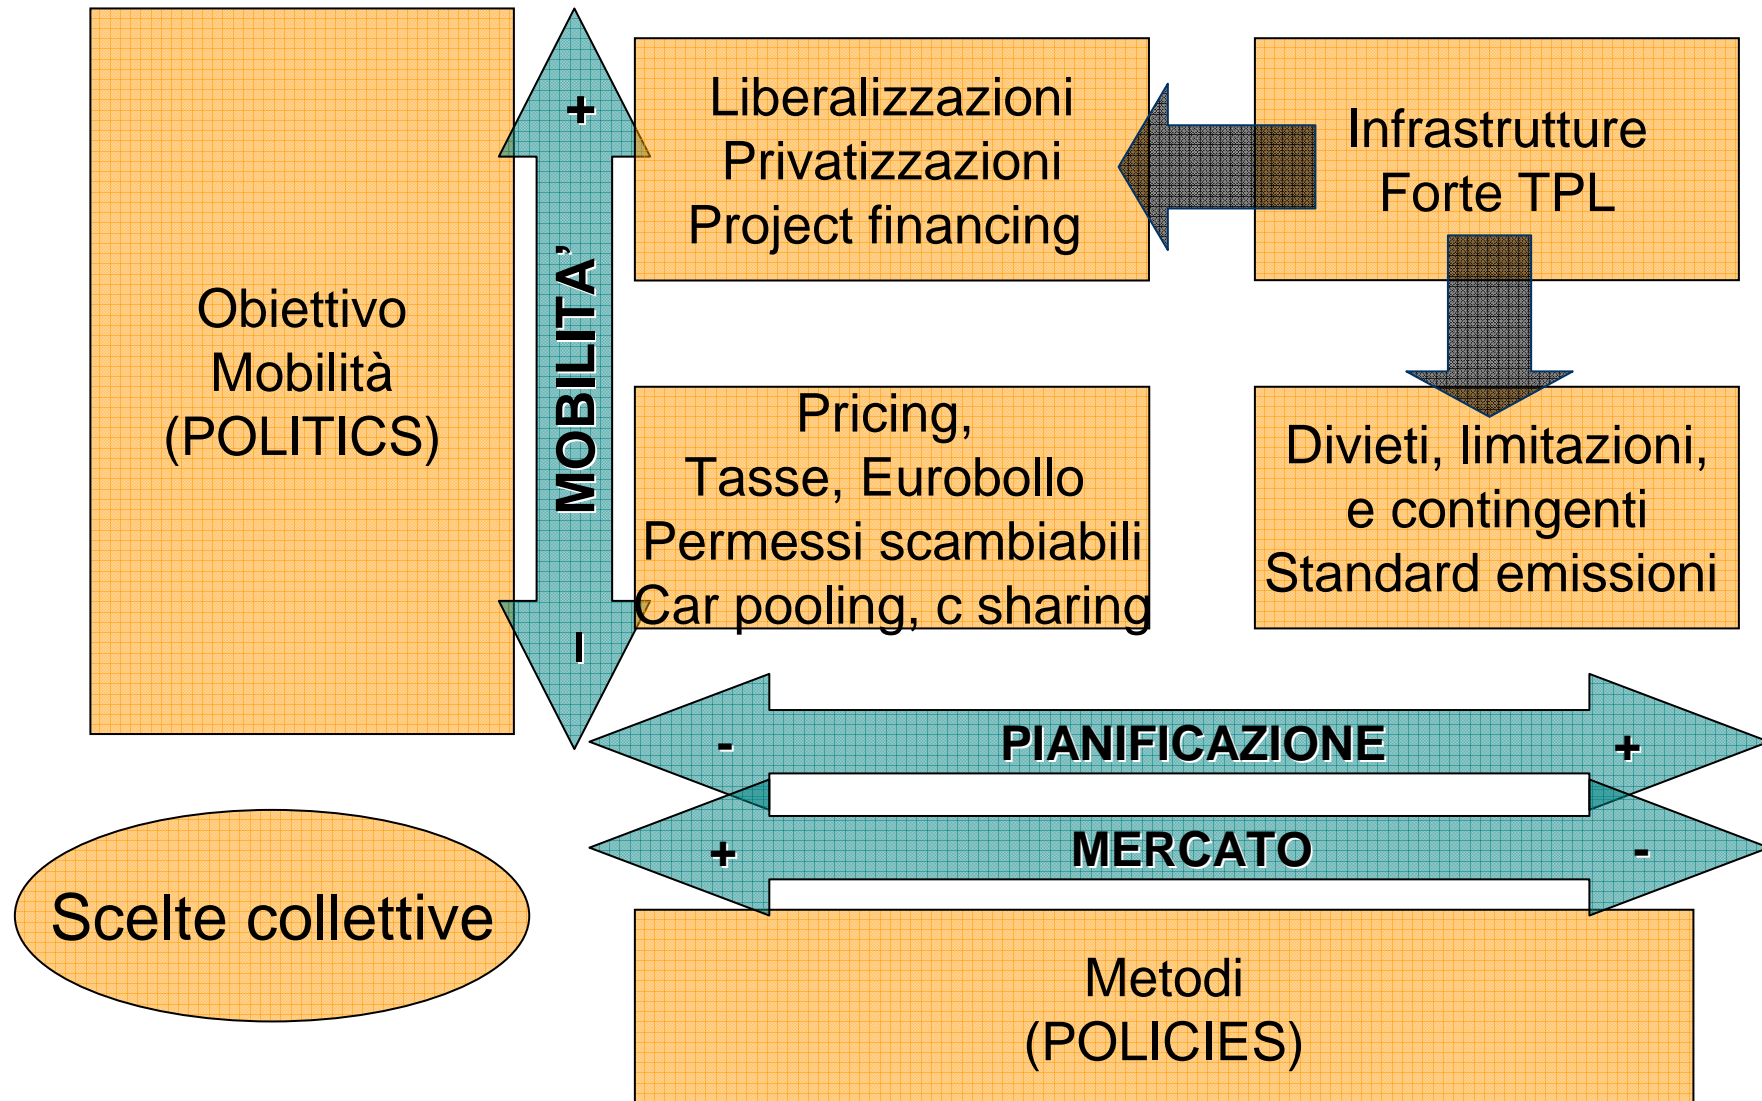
Obiettivo
Mobilità
(POLITICS)

+
MOBILITA'
-

Liberalizzazioni
Privatizzazioni
Project financing

Infrastrutture
Forte TPL

Pricing,
Tasse, Eurobollo
Permessi scambiabili
Car pooling, c sharing

Divieti, limitazioni,
e contingenti
Standard emissioni

- PIANIFICAZIONE +

+ MERCATO -

Scelte collettive

Metodi
(POLICIES)